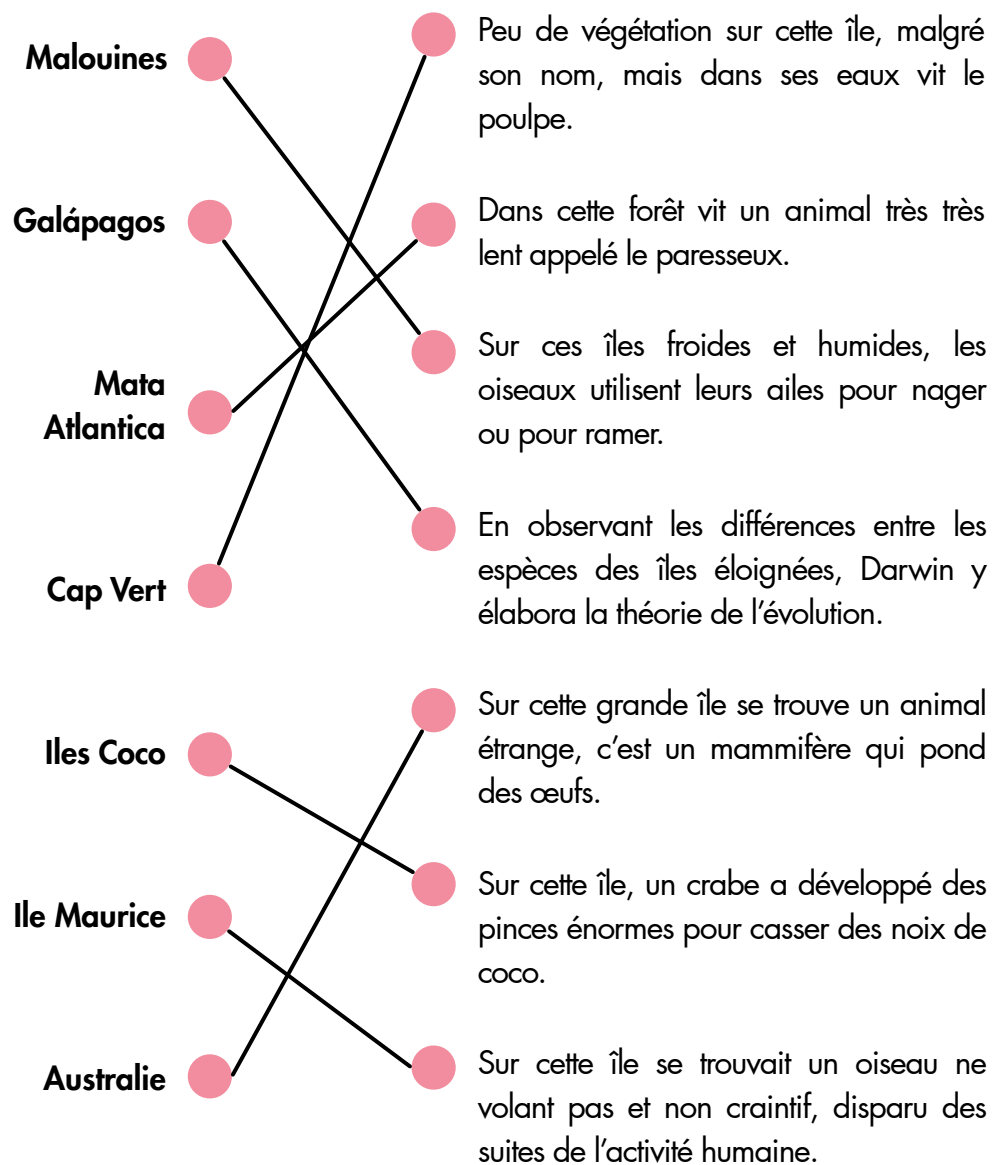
Malouines

Galápagos

Mata Atlantica

Cap Vert

Iles Coco

Ile Maurice

Australie

Peu de végétation sur cette île, malgré son nom, mais dans ses eaux vit le poulpe.

Dans cette forêt vit un animal très très lent appelé le paresseux.

Sur ces îles froides et humides, les oiseaux utilisent leurs ailes pour nager ou pour ramer.

En observant les différences entre les espèces des îles éloignées, Darwin y élabora la théorie de l'évolution.

Sur cette grande île se trouve un animal étrange, c'est un mammifère qui pond des œufs.

Sur cette île, un crabe a développé des pinces énormes pour casser des noix de coco.

Sur cette île se trouvait un oiseau ne volant pas et non craintif, disparu des suites de l'activité humaine.